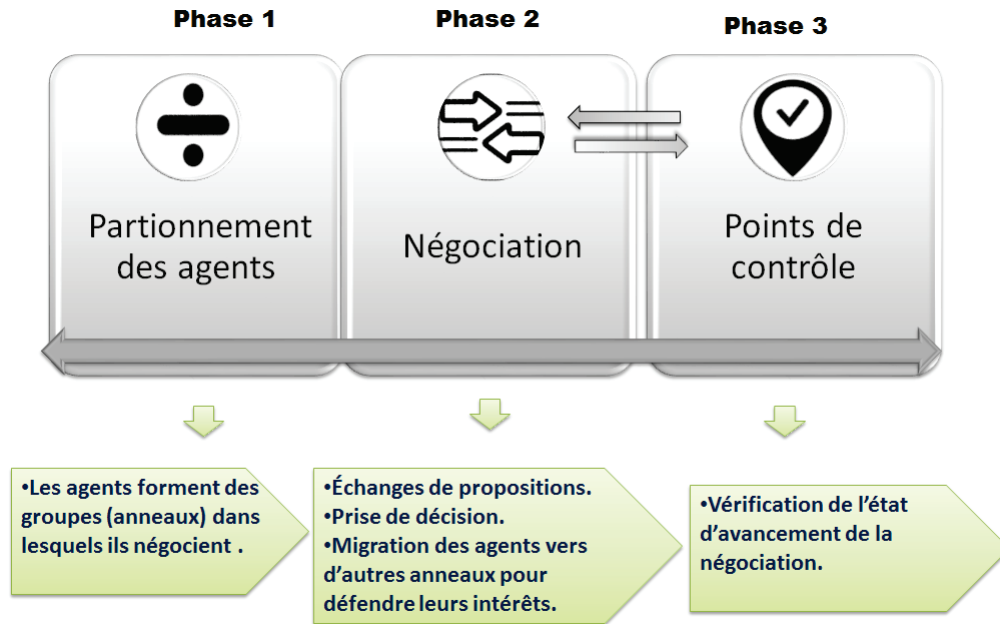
Phase 1

Partionnement des agents

•Les agents forment des groupes (anneaux) dans lesquels ils négocient .

Phase 2

Négociation

•Échanges de propositions.
•Prise de décision.
•Migration des agents vers d'autres anneaux pour défendre leurs intérêts.

Phase 3

Points de contrôle

•Vérification de l'état d'avancement de la négociation.